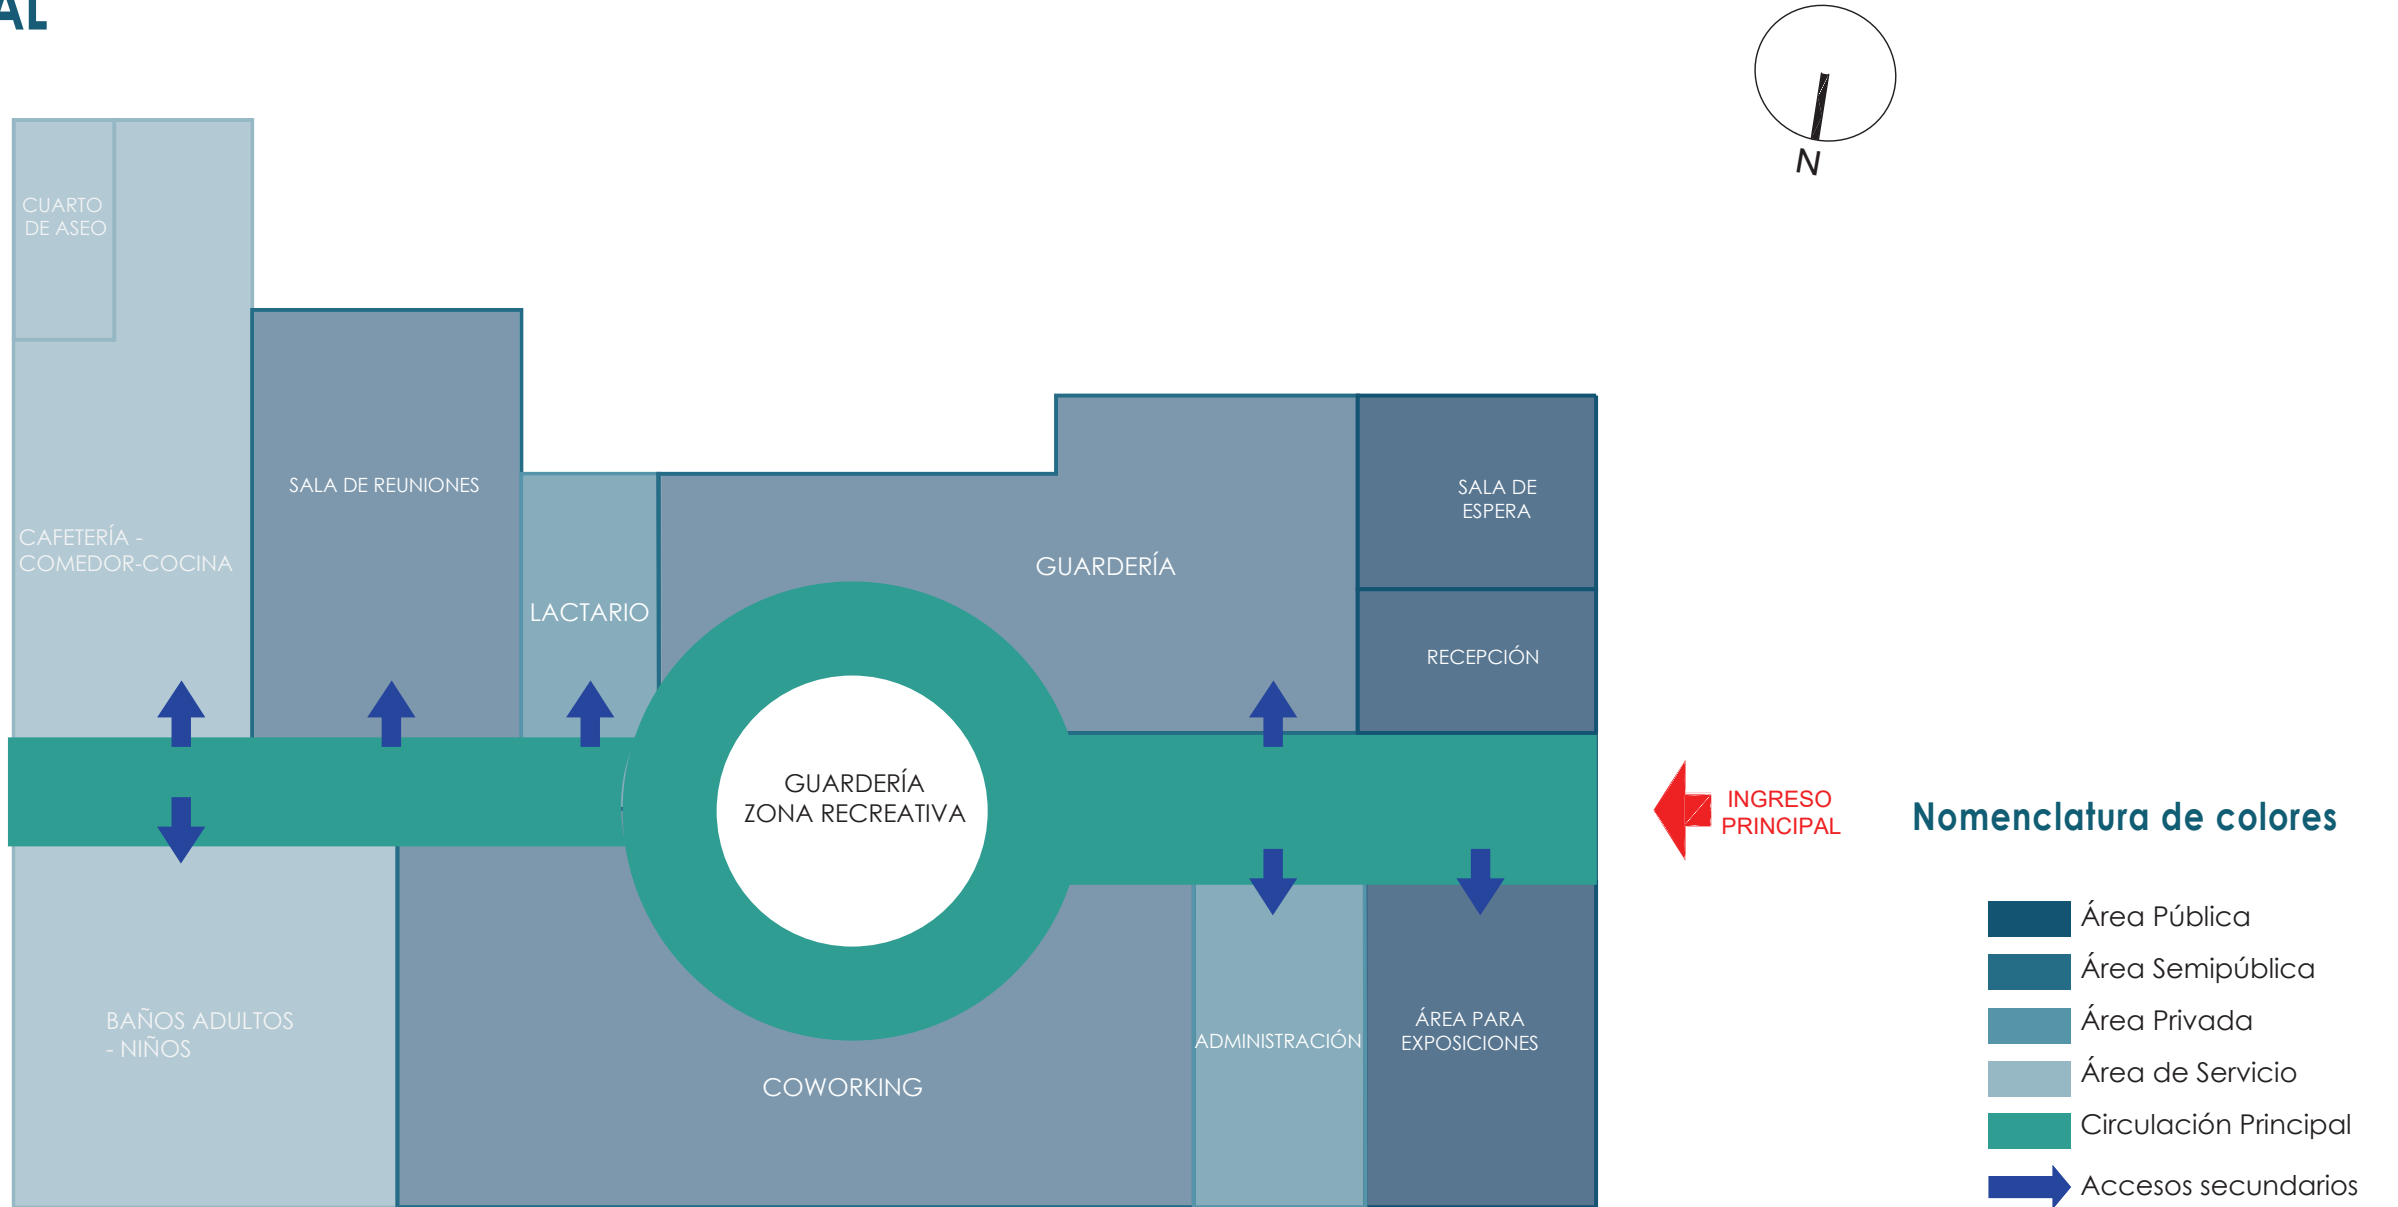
AL

N

CUARTO DE ASEO

SALA DE REUNIONES

CAFETERÍA - COMEDOR-COCINA

LACTARIO

GUARDERÍA

SALA DE ESPERA

RECEPCIÓN

GUARDERÍA ZONA RECREATIVA

INGRESO PRINCIPAL

Nomenclatura de colores

BAÑOS ADULTOS - NIÑOS

COWORKING

ADMINISTRACIÓN

ÁREA PARA EXPOSICIONES

Área Pública
Área Semipública
Área Privada
Área de Servicio
Circulación Principal
Accesos secundarios